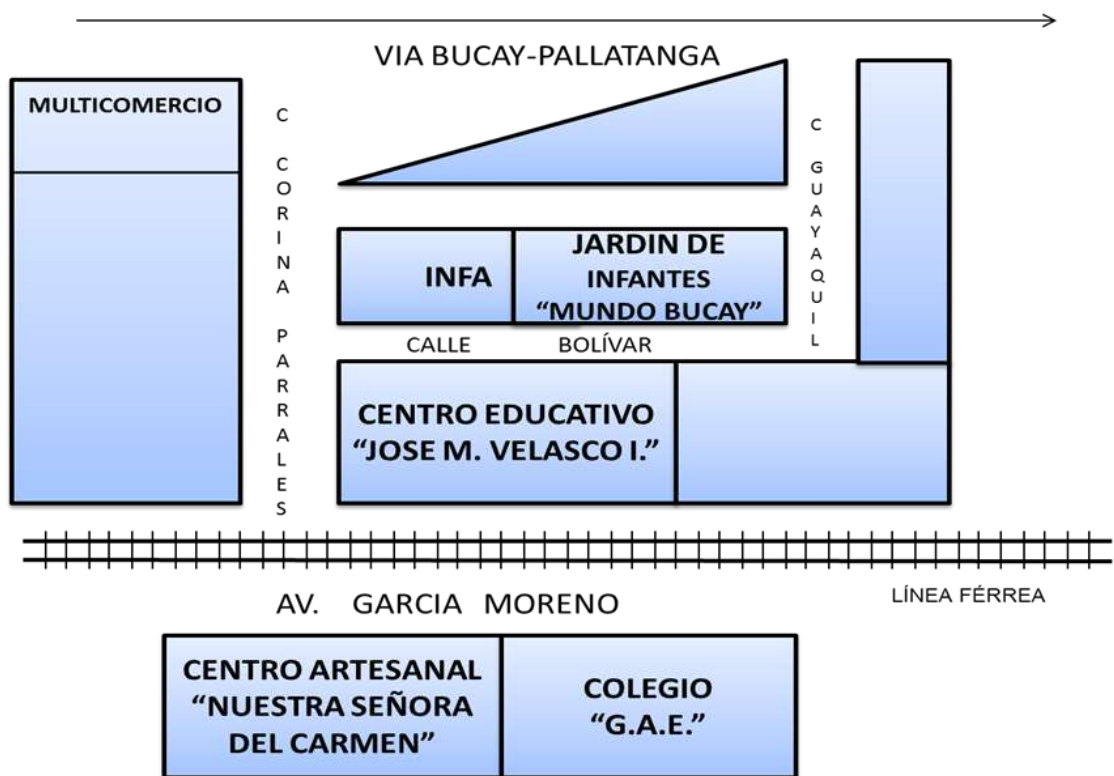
VIA BUCAY-PALLATANGA

MULTICOMERCIO

C CORINA PARRALES

C GUAYAQUIL

INFA

JARDIN DE INFANTES "MUNDO BUCAY"

CALLE BOLÍVAR

CENTRO EDUCATIVO "JOSE M. VELASCO I."

AV. GARCIA MORENO

LÍNEA FÉRREA

CENTRO ARTESANAL "NUESTRA SEÑORA DEL CARMEN"

COLEGIO "G.A.E."